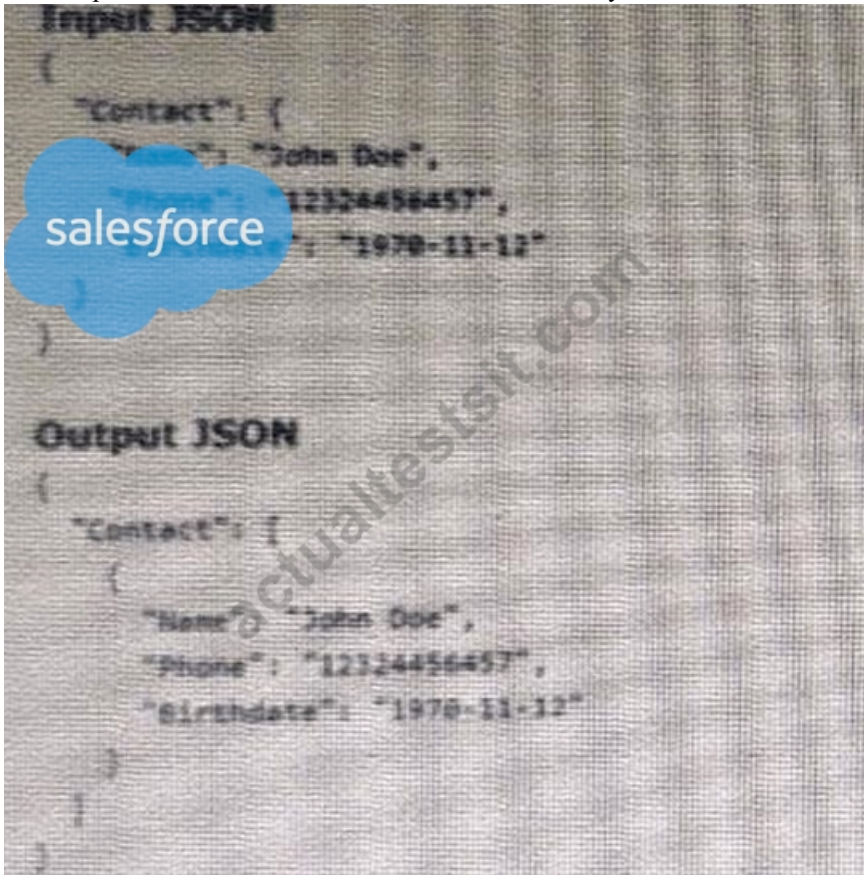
Input JSON
{
"Contact": {
"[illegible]": "John Doe",
"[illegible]": "12324456457",
"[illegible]": "1970-11-12"
}
}

salesforce

actualtestsit.com

Output JSON
{
"Contact": [
{
"Name": "John Doe",
"Phone": "12324456457",
"Birthdate": "1970-11-12"
}
]
}